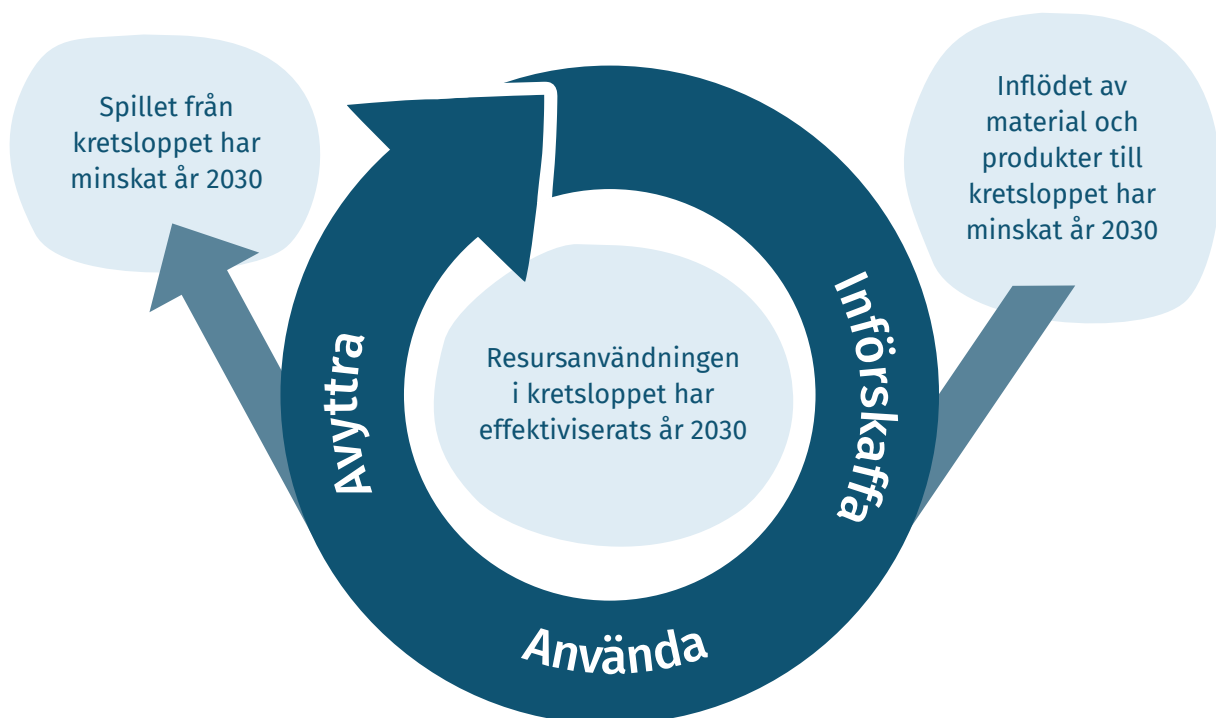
Spillet från kretsloppet har minskat år 2030

Inflödet av material och produkter till kretsloppet har minskat år 2030

Införskaffa

Avyttra

Resursanvändningen i kretsloppet har effektiviserats år 2030

Använda